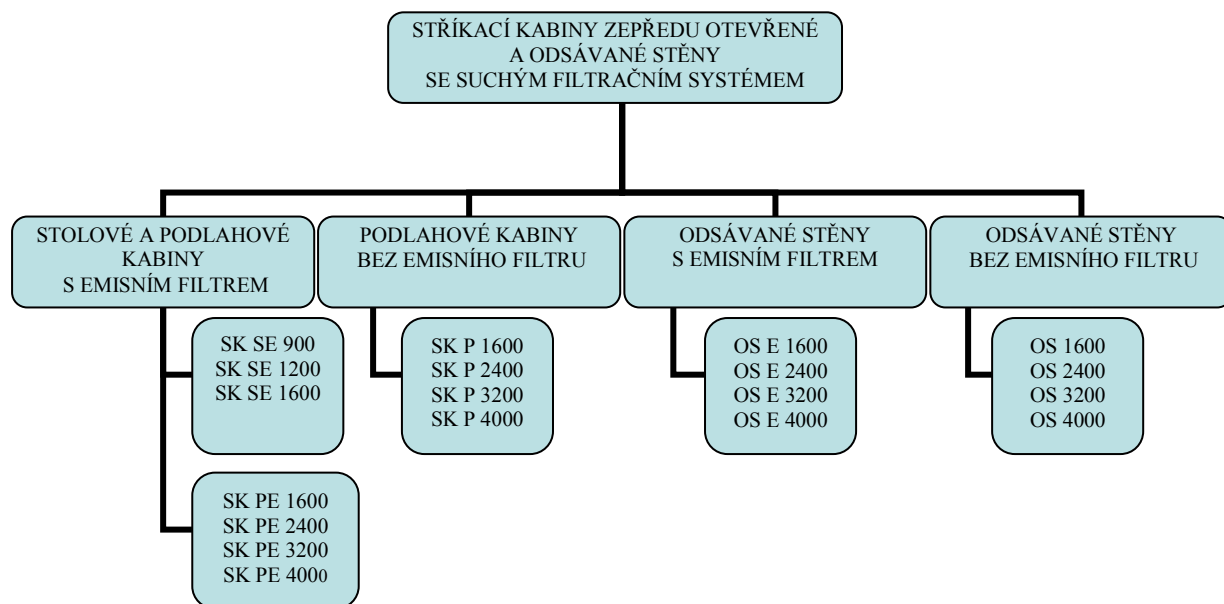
STŘÍKACÍ KABINY ZEPŘEDU OTEVŘENÉ
A ODSÁVANÉ STĚNY
SE SUCHÝM FILTRAČNÍM SYSTÉMEM

STOLOVÉ A PODLAHOVÉ KABINY
S EMISNÍM FILTREM

SK SE 900
SK SE 1200
SK SE 1600

SK PE 1600
SK PE 2400
SK PE 3200
SK PE 4000

PODLAHOVÉ KABINY
BEZ EMISNÍHO FILTRU

SK P 1600
SK P 2400
SK P 3200
SK P 4000

ODSÁVANÉ STĚNY
S EMISNÍM FILTREM

OS E 1600
OS E 2400
OS E 3200
OS E 4000

ODSÁVANÉ STĚNY
BEZ EMISNÍHO FILTRU

OS 1600
OS 2400
OS 3200
OS 4000